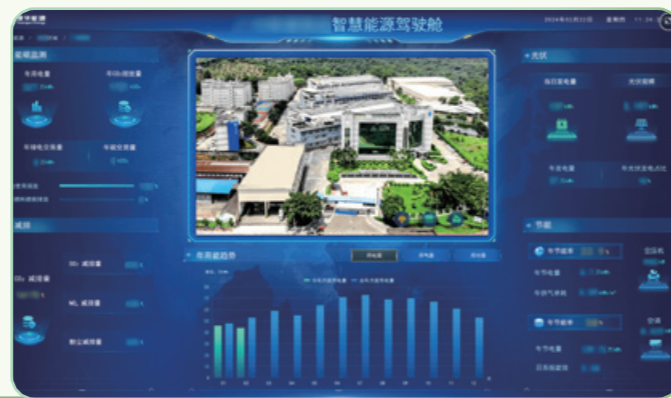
智慧能源驾驶舱

2024年01月22日 星期一 11:24

碳排监测

年用电量

年CO₂排放量

年绿电交易量

年碳交易量

减排

CO₂ 减排量

SO₂ 减排量

NOₓ 减排量

粉尘减排量

光伏

当日发电量

光伏面积

年发电量

年光伏发电占比

能耗趋势

节能

年节能率

年节电量

年节气率

年节能率

年节电量

日节能量

空压机

空调